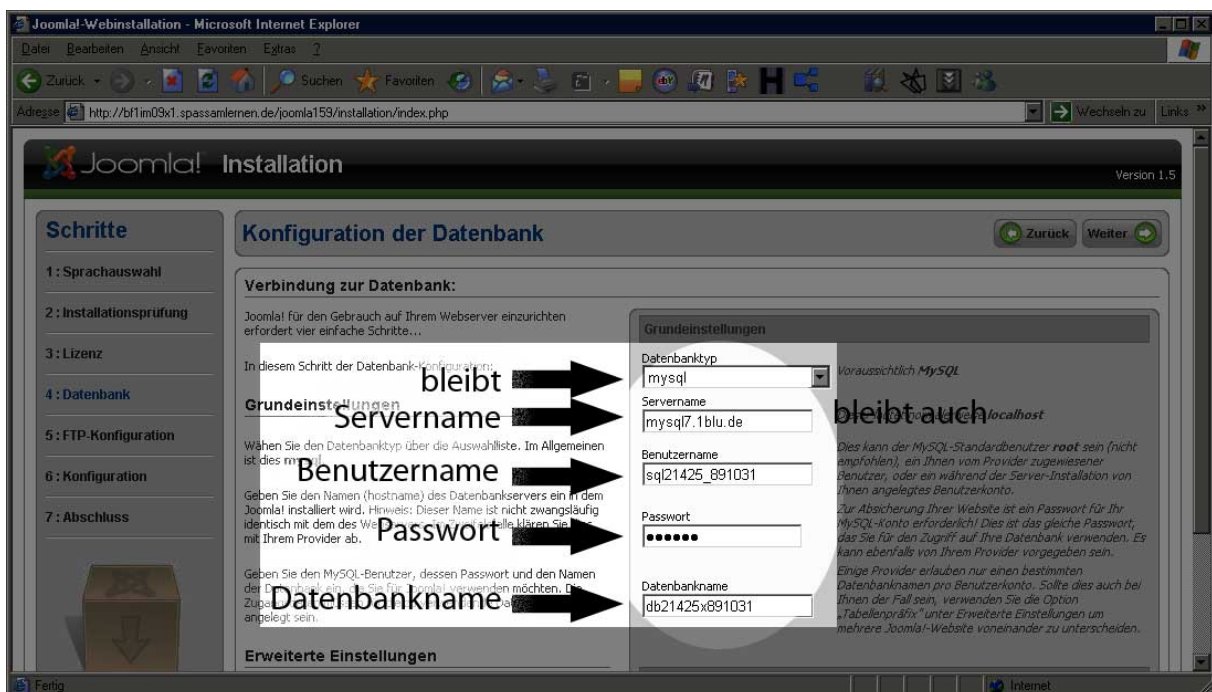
Joomla!-Webinstallation - Microsoft Internet Explorer

Datei Bearbeiten Ansicht Favoriten Extras ?

Zurück Suchen Favoriten

Adresse http://bf1im09x1.spassamlernen.de/joomla159/installation/index.php

Wechseln zu Links

Joomla! Installation

Version 1.5

Schritte

1 : Sprachauswahl

2 : Installationsprüfung

3 : Lizenz

4 : Datenbank

5 : FTP-Konfiguration

6 : Konfiguration

7 : Abschluss

Konfiguration der Datenbank

Zurück Weiter

Verbindung zur Datenbank:

Joomla! für den Gebrauch auf Ihrem Webserver einzurichten erfordert vier einfache Schritte...

In diesem Schritt der Datenbank-Konfiguration:

Grundeinstellungen

Wählen Sie den Datenbanktyp über die Auswahlliste. Im Allgemeinen ist dies mysql.

Geben Sie den Namen (hostname) des Datenbankservers ein in dem Joomla! installiert wird. Hinweis: Dieser Name ist nicht zwangsläufig identisch mit dem des We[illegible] klären Sie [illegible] mit Ihrem Provider ab.

Geben Sie den MySQL-Benutzer, dessen Passwort und den Namen der D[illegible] Sie für Joomla! verwenden möchten. Di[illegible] Zuga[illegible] angelegt sein.

Erweiterte Einstellungen

bleibt

Servername

Benutzername

Passwort

Datenbankname

bleibt auch

Grundeinstellungen

Datenbanktyp
mysql

Voraussichtlich MySQL

Servername
mysql7.1blu.de

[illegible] localhost

Benutzername
sql21425_891031

Dies kann der MySQL-Standardbenutzer root sein (nicht empfohlen), ein Ihnen vom Provider zugewiesener Benutzer, oder ein während der Server-Installation von Ihnen angelegtes Benutzerkonto.

Passwort
••••••

Zur Absicherung Ihrer Website ist ein Passwort für Ihr MySQL-Konto erforderlich! Dies ist das gleiche Passwort, das Sie für den Zugriff auf Ihre Datenbank verwenden. Es kann ebenfalls von Ihrem Provider vorgegeben sein.

Datenbankname
db21425x891031

Einige Provider erlauben nur einen bestimmten Datenbanknamen pro Benutzerkonto. Sollte dies auch bei Ihnen der Fall sein, verwenden Sie die Option „Tabellenpräfix" unter Erweiterte Einstellungen um mehrere Joomla!-Website voneinander zu unterscheiden.

Fertig

Internet